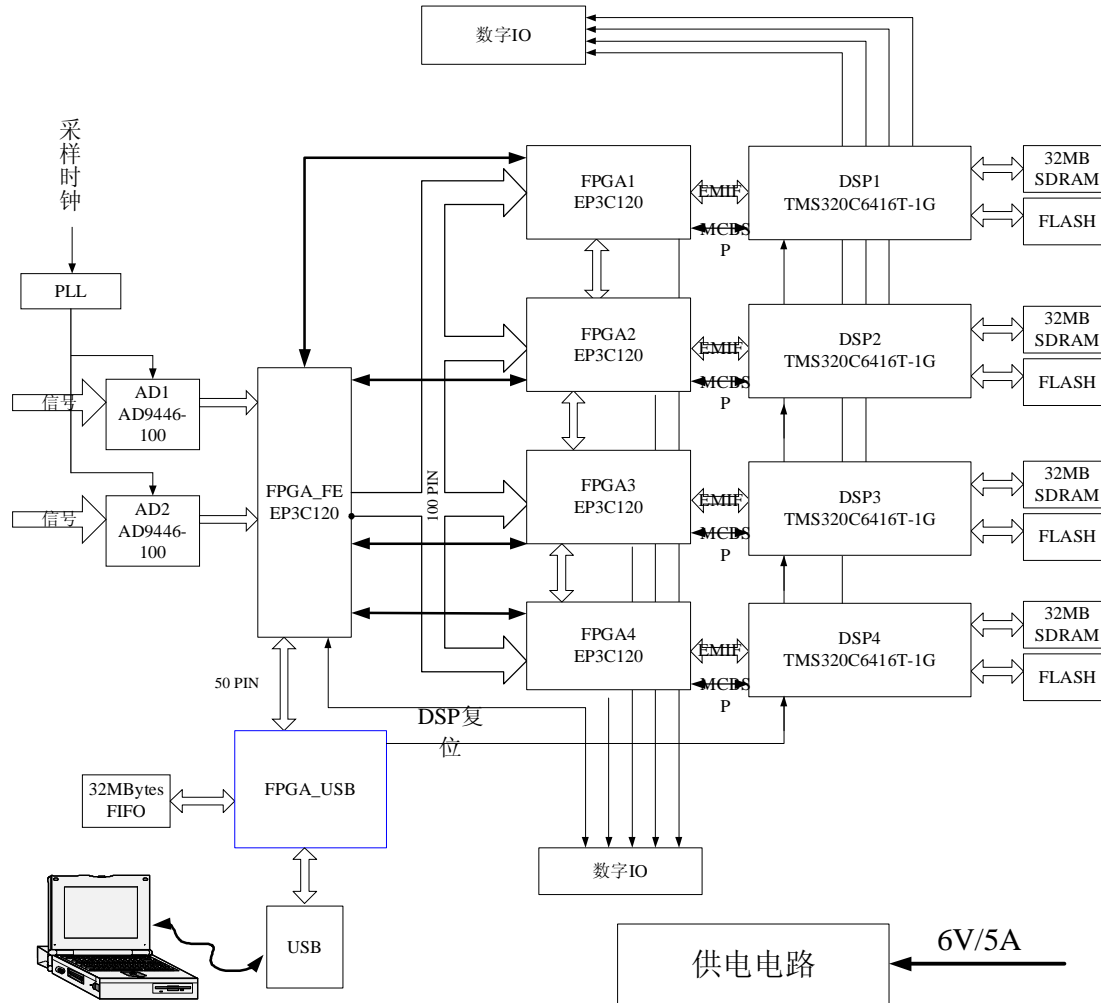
数字IO

采样时钟

PLL

信号

AD1
AD9446-100

信号

AD2
AD9446-100

FPGA_FE
EP3C120

100 PIN

FPGA1
EP3C120

EMIF

MCBSP

DSP1
TMS320C6416T-1G

32MB SDRAM

FLASH

FPGA2
EP3C120

EMIF

MCBSP

DSP2
TMS320C6416T-1G

32MB SDRAM

FLASH

FPGA3
EP3C120

EMIF

MCBSP

DSP3
TMS320C6416T-1G

32MB SDRAM

FLASH

FPGA4
EP3C120

EMIF

MCBSP

DSP4
TMS320C6416T-1G

32MB SDRAM

FLASH

50 PIN

DSP复位

32MBytes FIFO

FPGA_USB

USB

数字IO

供电电路

6V/5A